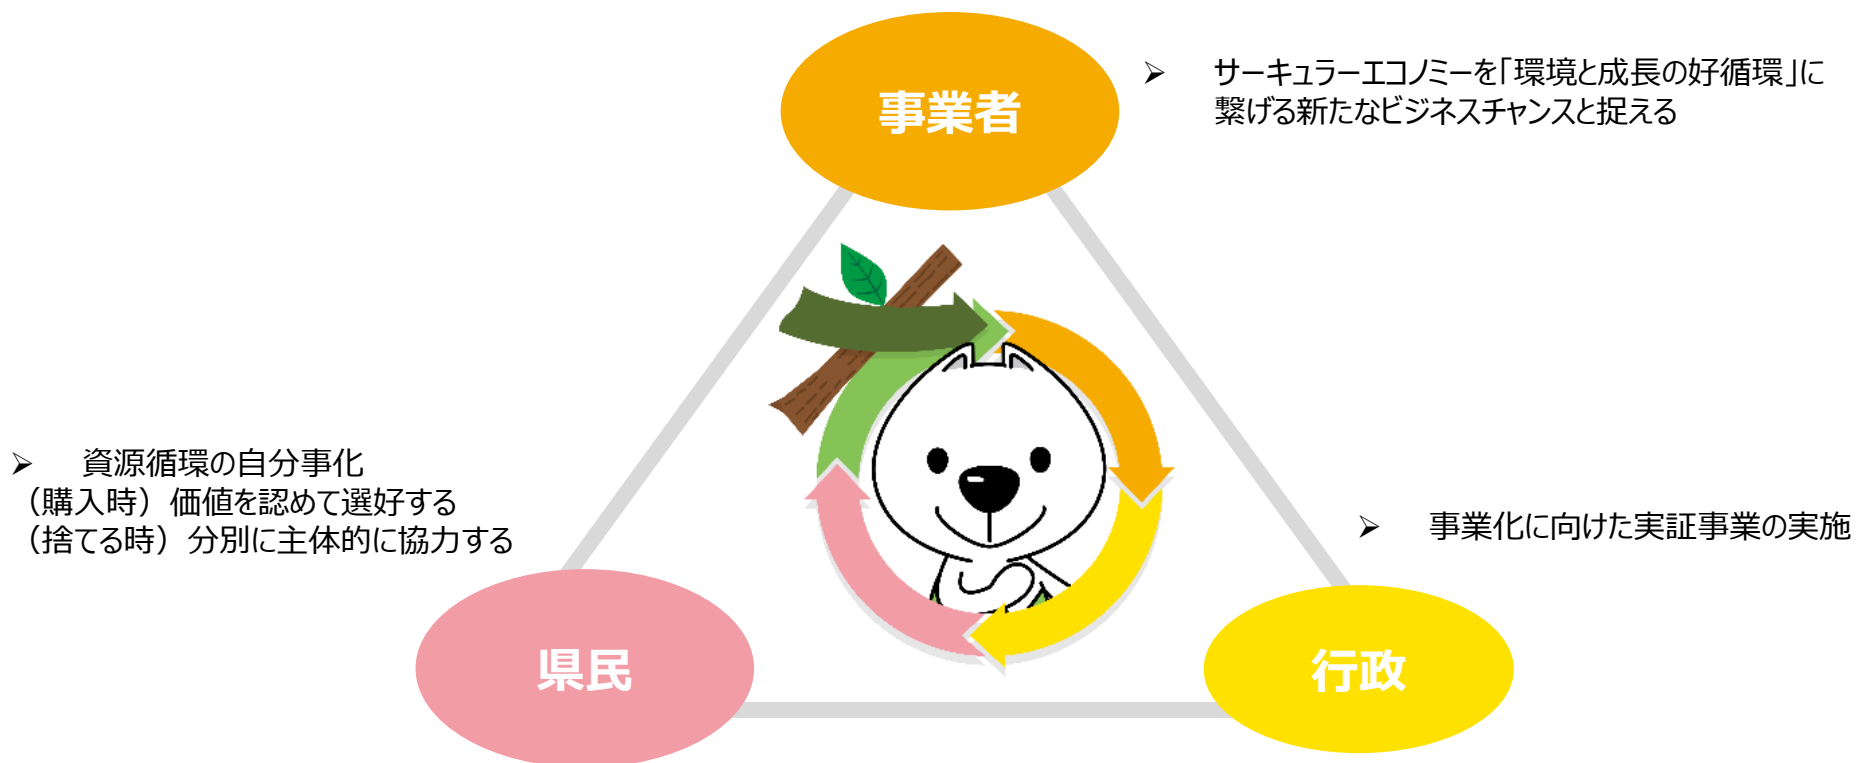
事業者

➢ サーキュラーエコノミーを「環境と成長の好循環」に繋げる新たなビジネスチャンスと捉える

➢ 資源循環の自分事化
（購入時）価値を認めて選好する
（捨てる時）分別に主体的に協力する

➢ 事業化に向けた実証事業の実施

県民

行政